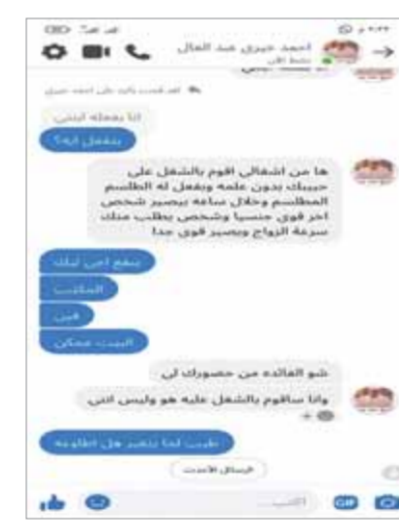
احمد خيري عبد العال
نشط الآن

لقد قمت بالرد على احمد خيري

انا بعمله ليلتي

بتعمل ايه؟

ها من اشغالي اقوم بالشغل على حبيبك بدون علمه وبعمل له الطلسم المطلسم وخلال ساعه بيصير شخص اخر قوي جنسيا وشخص يطلب منك سرعة الزواج ويصير قوي جدا

بدفع اجي ليك

المكتب

فين

البيت ممكن

شو الفائده من حضورك لي

وانا ساقوم بالشغل عليه هو وليس انتي

طيب لما يتغير هل اطاوعه

الرسائل الأحدث

اكتب...